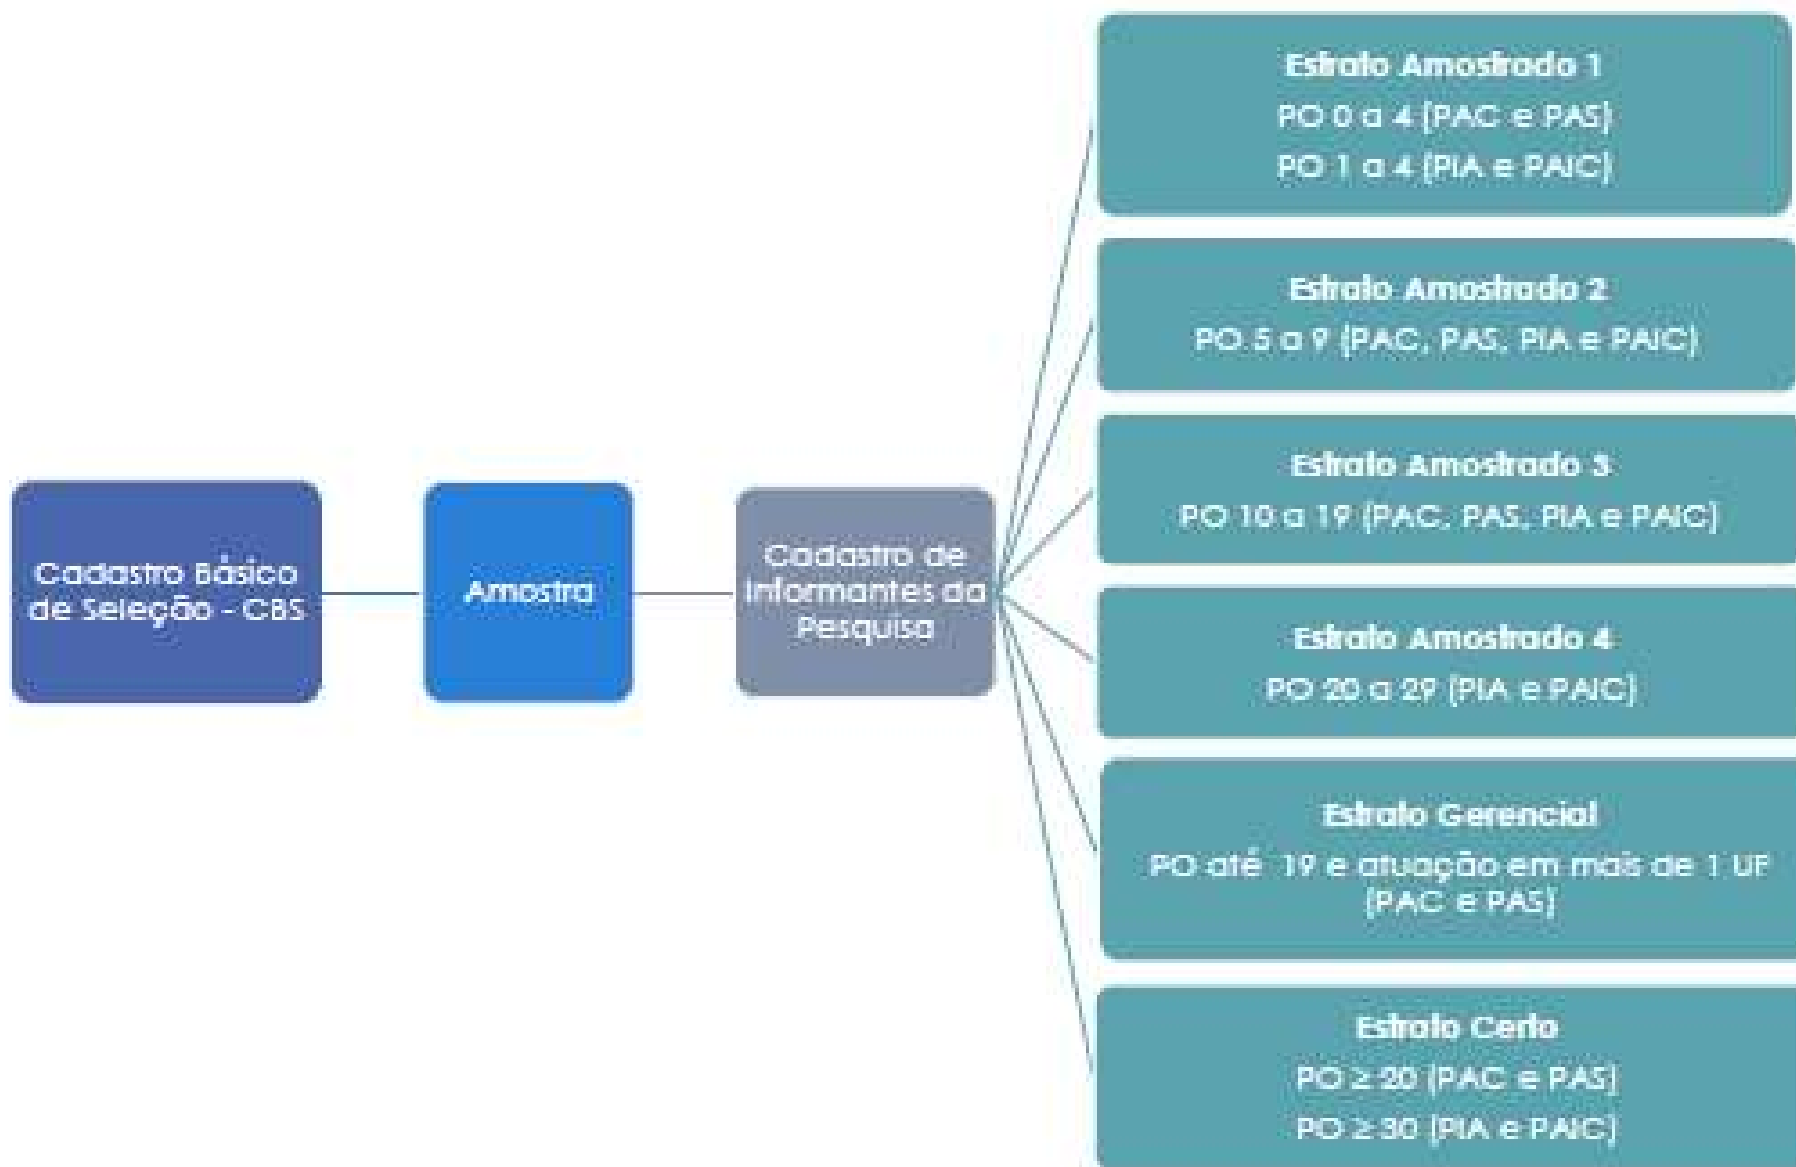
Cadastro Básico de Seleção - CBS

Amostra

Cadastro de Informantes da Pesquisa

Estrato Amostrado 1
PO 0 a 4 (PAC e PAS)
PO 1 a 4 (PIA e PAIC)

Estrato Amostrado 2
PO 5 a 9 (PAC, PAS, PIA e PAIC)

Estrato Amostrado 3
PO 10 a 19 (PAC, PAS, PIA e PAIC)

Estrato Amostrado 4
PO 20 a 29 (PIA e PAIC)

Estrato Gerencial
PO até 19 e atuação em mais de 1 UF (PAC e PAS)

Estrato Certo
PO $\geq$ 20 (PAC e PAS)
PO $\geq$ 30 (PIA e PAIC)